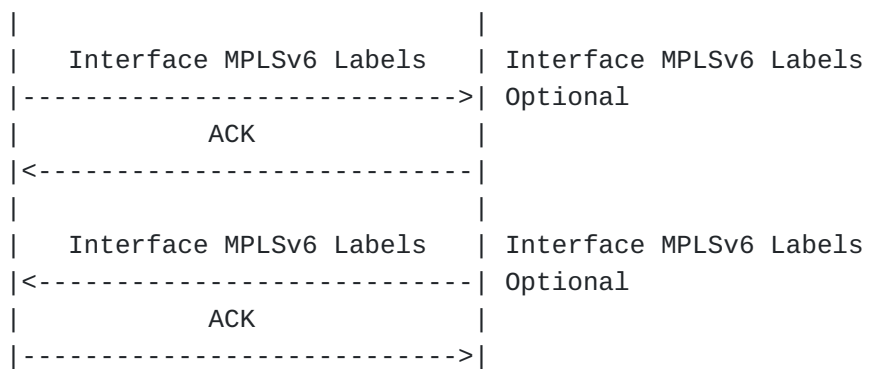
|                              |
|   Interface MPLSv6 Labels    | Interface MPLSv6 Labels
|----------------------------->| Optional
|            ACK               |
|<-----------------------------|
|                              |
|   Interface MPLSv6 Labels    | Interface MPLSv6 Labels
|<-----------------------------| Optional
|            ACK               |
|----------------------------->|